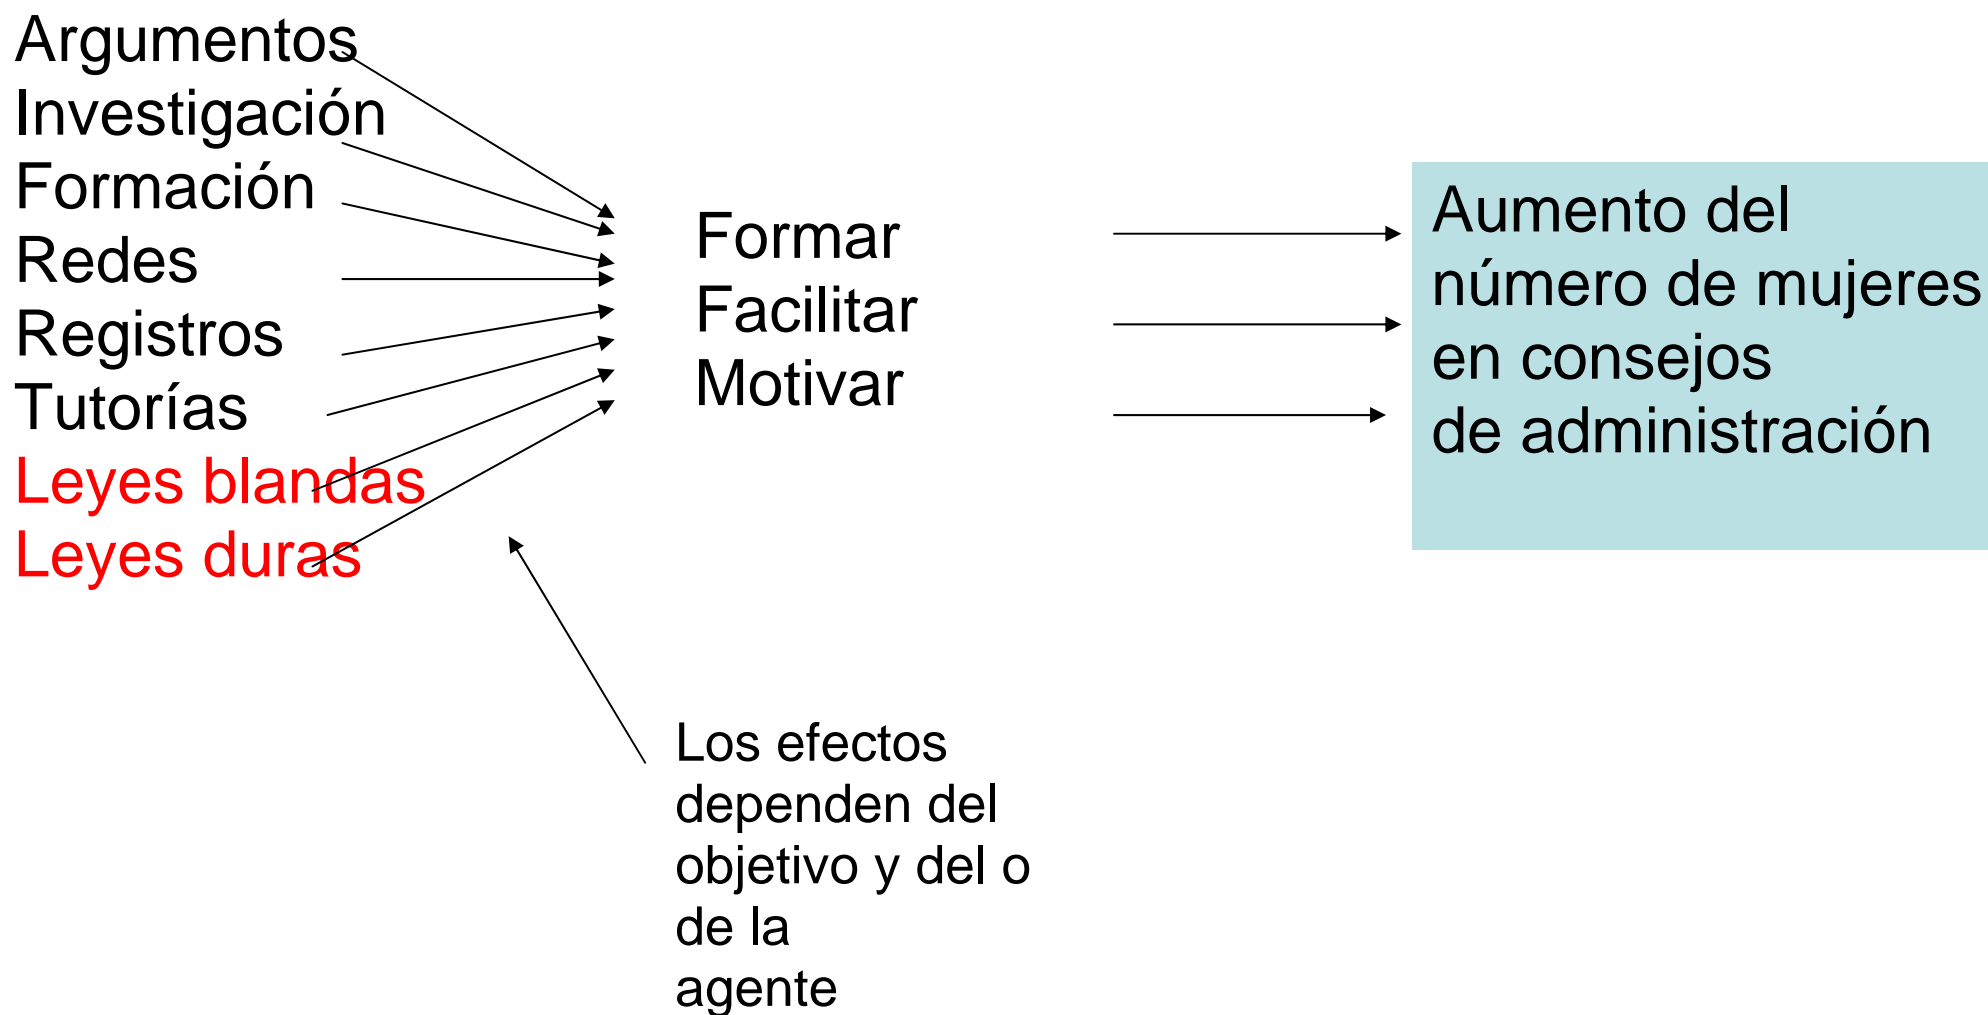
Argumentos
Investigación
Formación
Redes
Registros
Tutorías
Leyes blandas
Leyes duras

Formar
Facilitar
Motivar

Aumento del número de mujeres en consejos de administración

Los efectos dependen del objetivo y del o de la agente